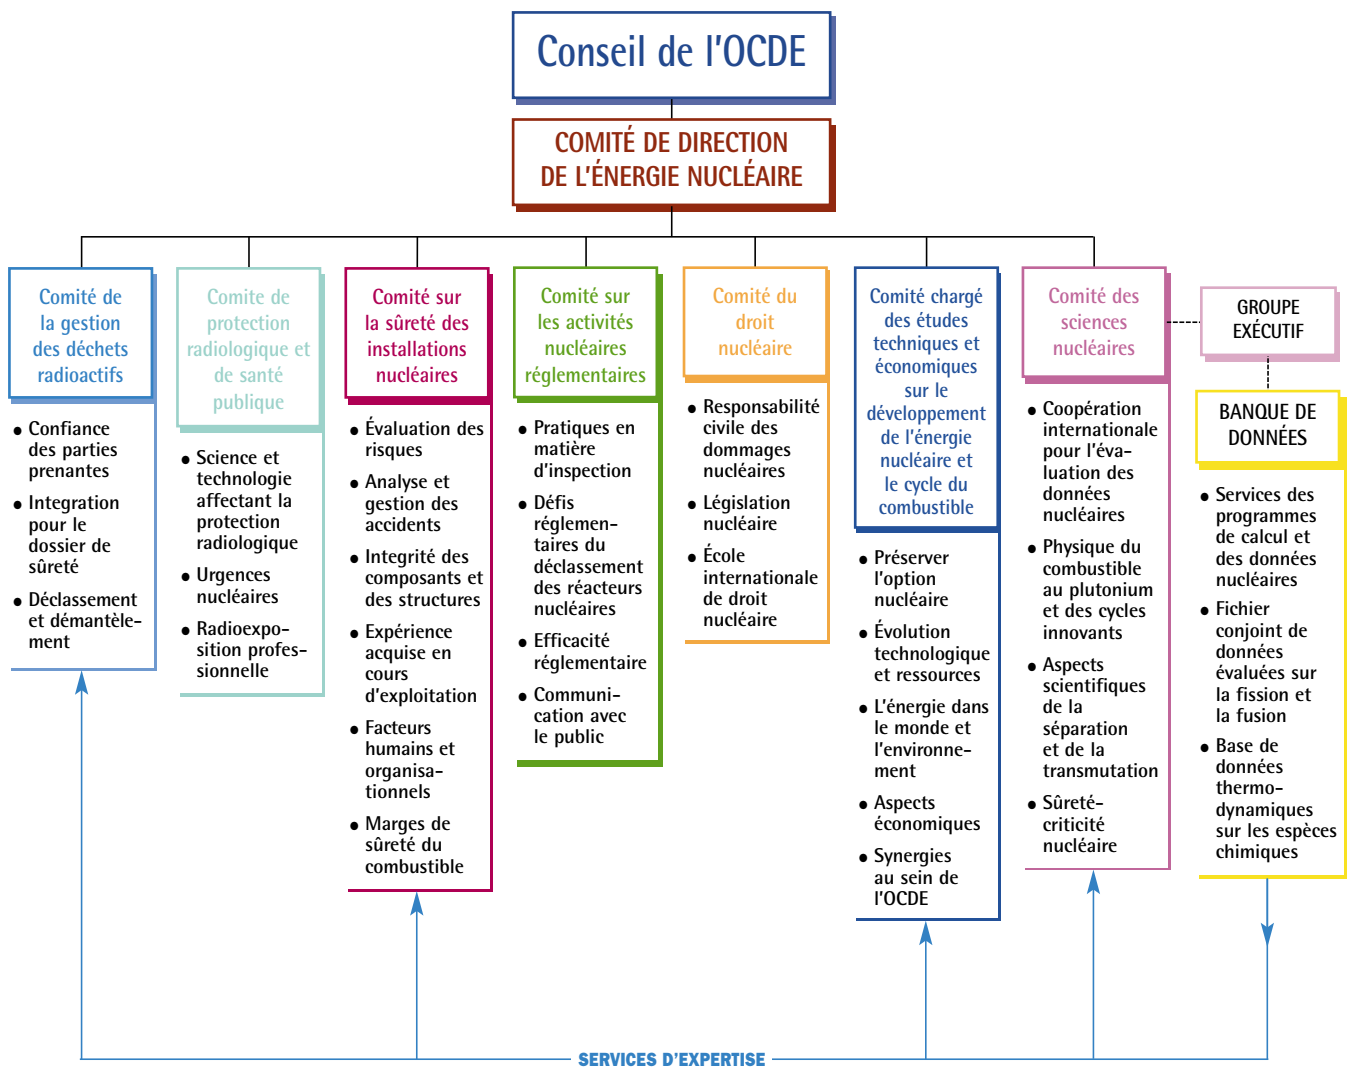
Conseil de l'OCDE

COMITÉ DE DIRECTION DE L'ÉNERGIE NUCLÉAIRE

Comité de la gestion des déchets radioactifs

• Confiance des parties prenantes
• Integration pour le dossier de sûreté
• Déclassement et démantèlement

Comite de protection radiologique et de santé publique

• Science et technologie affectant la protection radiologique
• Urgences nucléaires
• Radioexposition professionnelle

Comité sur la sûreté des installations nucléaires

• Évaluation des risques
• Analyse et gestion des accidents
• Integrité des composants et des structures
• Expérience acquise en cours d'exploitation
• Facteurs humains et organisationnels
• Marges de sûreté du combustible

Comité sur les activités nucléaires réglementaires

• Pratiques en matière d'inspection
• Défis réglementaires du déclassement des réacteurs nucléaires
• Efficacité réglementaire
• Communication avec le public

Comité du droit nucléaire

• Responsabilité civile des dommages nucléaires
• Législation nucléaire
• École internationale de droit nucléaire

Comité chargé des études techniques et économiques sur le développement de l'énergie nucléaire et le cycle du combustible

• Préserver l'option nucléaire
• Évolution technologique et ressources
• L'énergie dans le monde et l'environnement
• Aspects économiques
• Synergies au sein de l'OCDE

Comité des sciences nucléaires

• Coopération internationale pour l'évaluation des données nucléaires
• Physique du combustible au plutonium et des cycles innovants
• Aspects scientifiques de la séparation et de la transmutation
• Sûreté-criticité nucléaire

GROUPE EXÉCUTIF

BANQUE DE DONNÉES

• Services des programmes de calcul et des données nucléaires
• Fichier conjoint de données évaluées sur la fission et la fusion
• Base de données thermodynamiques sur les espèces chimiques

SERVICES D'EXPERTISE